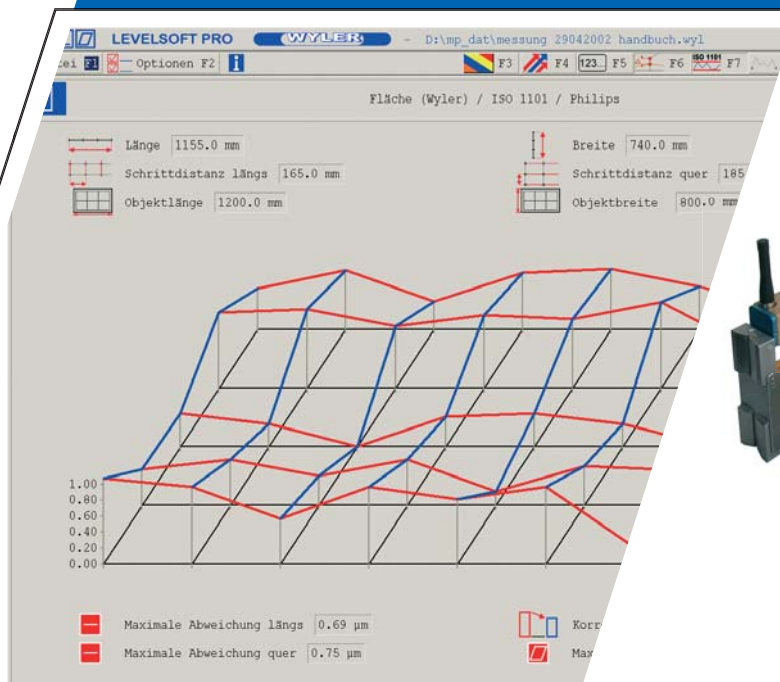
LEVELSOFT PRO WYLER - D:\mp_dat\messung 29042002 handbuch.wyl

ei Optionen F2 F3 F4 123... F5 F6 ISO 1101 F7

Fläche (Wyler) / ISO 1101 / Philips

Länge 1155.0 mm

Schrittdistanz längs 165.0 mm

Objektlänge 1200.0 mm

Breite 740.0 mm

Schrittdistanz quer 185

Objektbreite 800.0 mm

1.00
0.80
0.60
0.40
0.20
0.00

Maximale Abweichung längs 0.69 µm

Maximale Abweichung quer 0.75 µm

Korr

Max